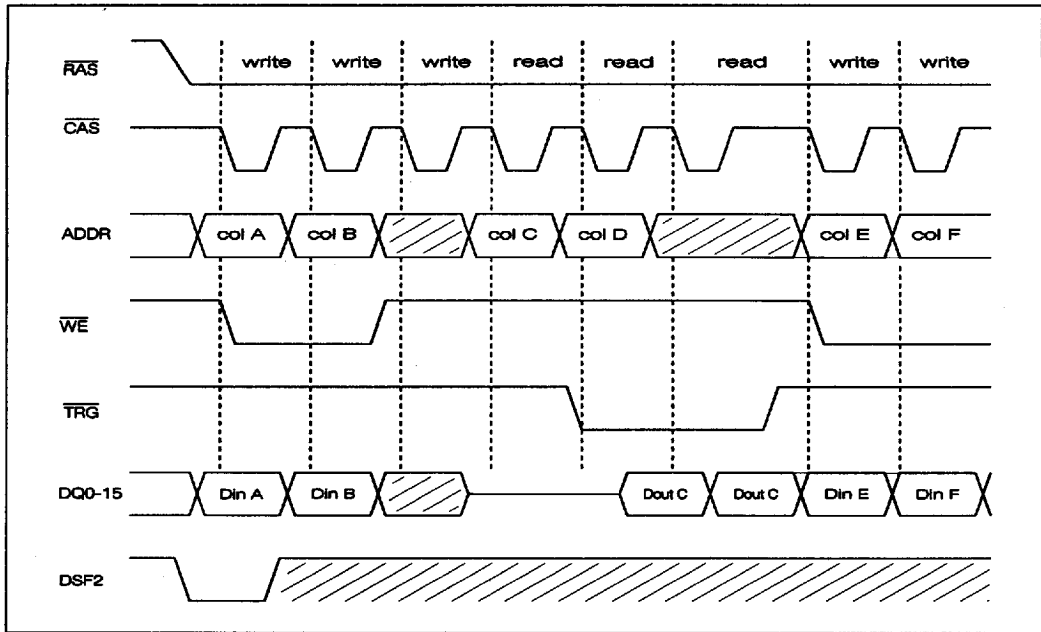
$\overline{RAS}$
write write write read read read write write

$\overline{CAS}$

ADDR col A col B col C col D col E col F

$\overline{WE}$

$\overline{TRG}$

DQ0-15 Din A Din B Dout C Dout C Din E Din F

DSF2